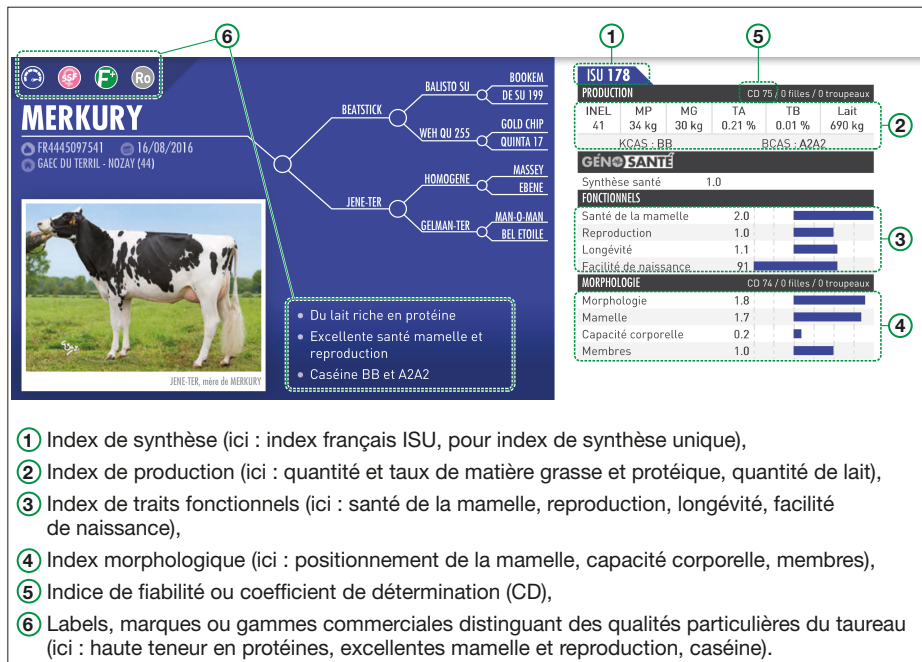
6

SGF F+ Ro

MERKURY

FR4445097541 16/08/2016
GAEC DU TERRIL - NOZAY (44)

BEATSTICK
BALISTO SU
BOOKEM
DE SU 199
WEH QU 255
GOLD CHIP
QUINTA 17
JENE-TER
HOMOGENE
MASSEY
EBENE
GELMAN-TER
MAN-O-MAN
BEL ETOILE

JENE-TER, mère de MERKURY

• Du lait riche en protéine
• Excellente santé mamelle et reproduction
• Caséine BB et A2A2

1 5

ISU 178

PRODUCTION CD 75 / 0 filles / 0 troupeaux

| INEL | MP | MG | TA | TB | Lait |
|---|---|---|---|---|---|
| 41 | 34 kg | 30 kg | 0.21 % | 0.01 % | 690 kg |

KCAS : BB BCAS : A2A2

2

GÉNOSANTÉ

Synthèse santé 1.0

FONCTIONNELS

| Santé de la mamelle | 2.0 |
|---|---|
| Reproduction | 1.0 |
| Longévité | 1.1 |
| Facilité de naissance | 91 |

3

MORPHOLOGIE CD 74 / 0 filles / 0 troupeaux

| Morphologie | 1.8 |
|---|---|
| Mamelle | 1.7 |
| Capacité corporelle | 0.2 |
| Membres | 1.0 |

4

1 Index de synthèse (ici : index français ISU, pour index de synthèse unique),
2 Index de production (ici : quantité et taux de matière grasse et protéique, quantité de lait),
3 Index de traits fonctionnels (ici : santé de la mamelle, reproduction, longévité, facilité de naissance),
4 Index morphologique (ici : positionnement de la mamelle, capacité corporelle, membres),
5 Indice de fiabilité ou coefficient de détermination (CD),
6 Labels, marques ou gammes commerciales distinguant des qualités particulières du taureau (ici : haute teneur en protéines, excellentes mamelle et reproduction, caséine).